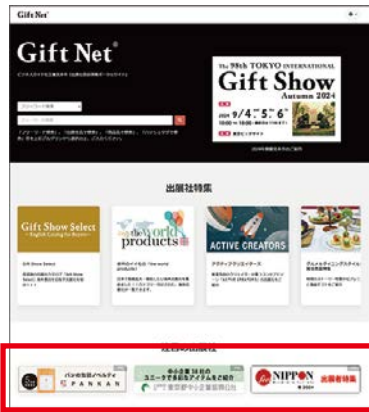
Gift Net

Gift Net®

The 98th TOKYO INTERNATIONAL
Gift Show
Autumn 2024
2024 9/4 5 6

出展社特集

Gift Show Select
~ English Catalog for Buyers ~

the world products

ACTIVE CREATORS

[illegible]

PANKAN

中小企業 16社の ユニークで多彩なアイテムをご紹介
東京都中小企業振興公社

NIPPON
出展者特集